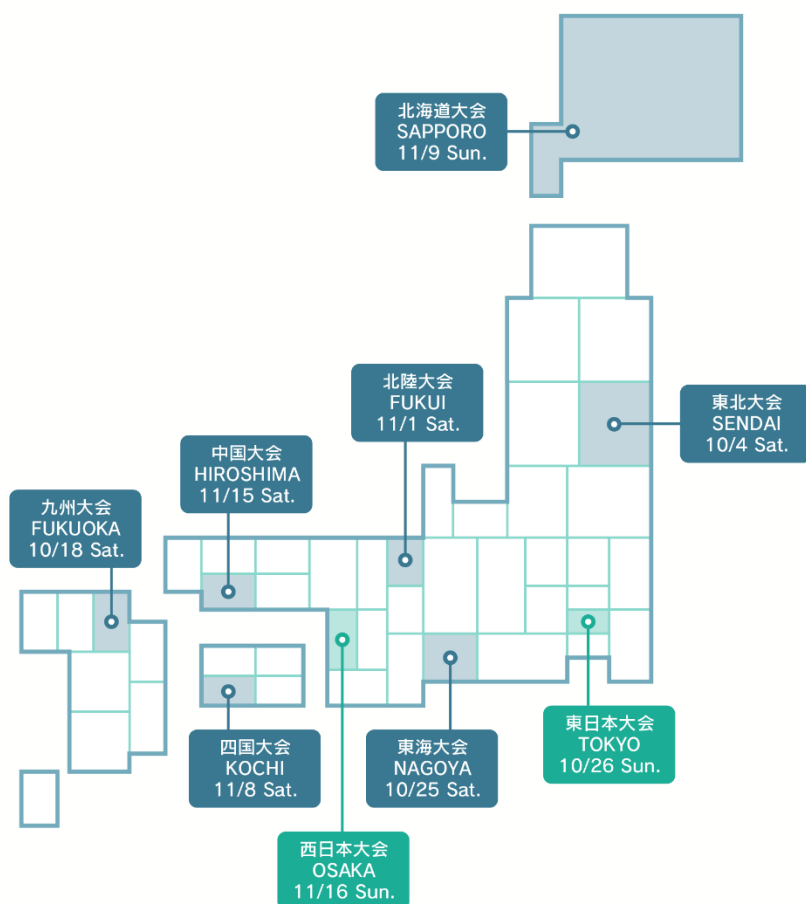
北海道大会
SAPPORO
11/9 Sun.

北陸大会
FUKUI
11/1 Sat.

東北大会
SENDAI
10/4 Sat.

中国大会
HIROSHIMA
11/15 Sat.

九州大会
FUKUOKA
10/18 Sat.

四国大会
KOCHI
11/8 Sat.

東海大会
NAGOYA
10/25 Sat.

東日本大会
TOKYO
10/26 Sun.

西日本大会
OSAKA
11/16 Sun.